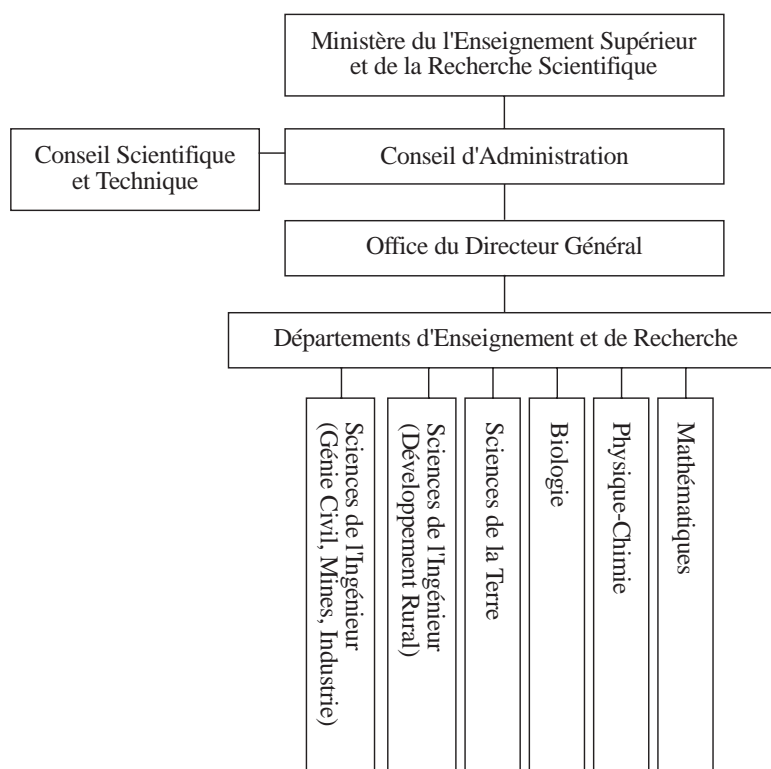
Ministère du l'Enseignement Supérieur et de la Recherche Scientifique

Conseil Scientifique et Technique

Conseil d'Administration

Office du Directeur Général

Départements d'Enseignement et de Recherche

Sciences de l'Ingénieur (Génie Civil, Mines, Industrie)

Sciences de l'Ingénieur (Développement Rural)

Sciences de la Terre

Biologie

Physique-Chimie

Mathématiques